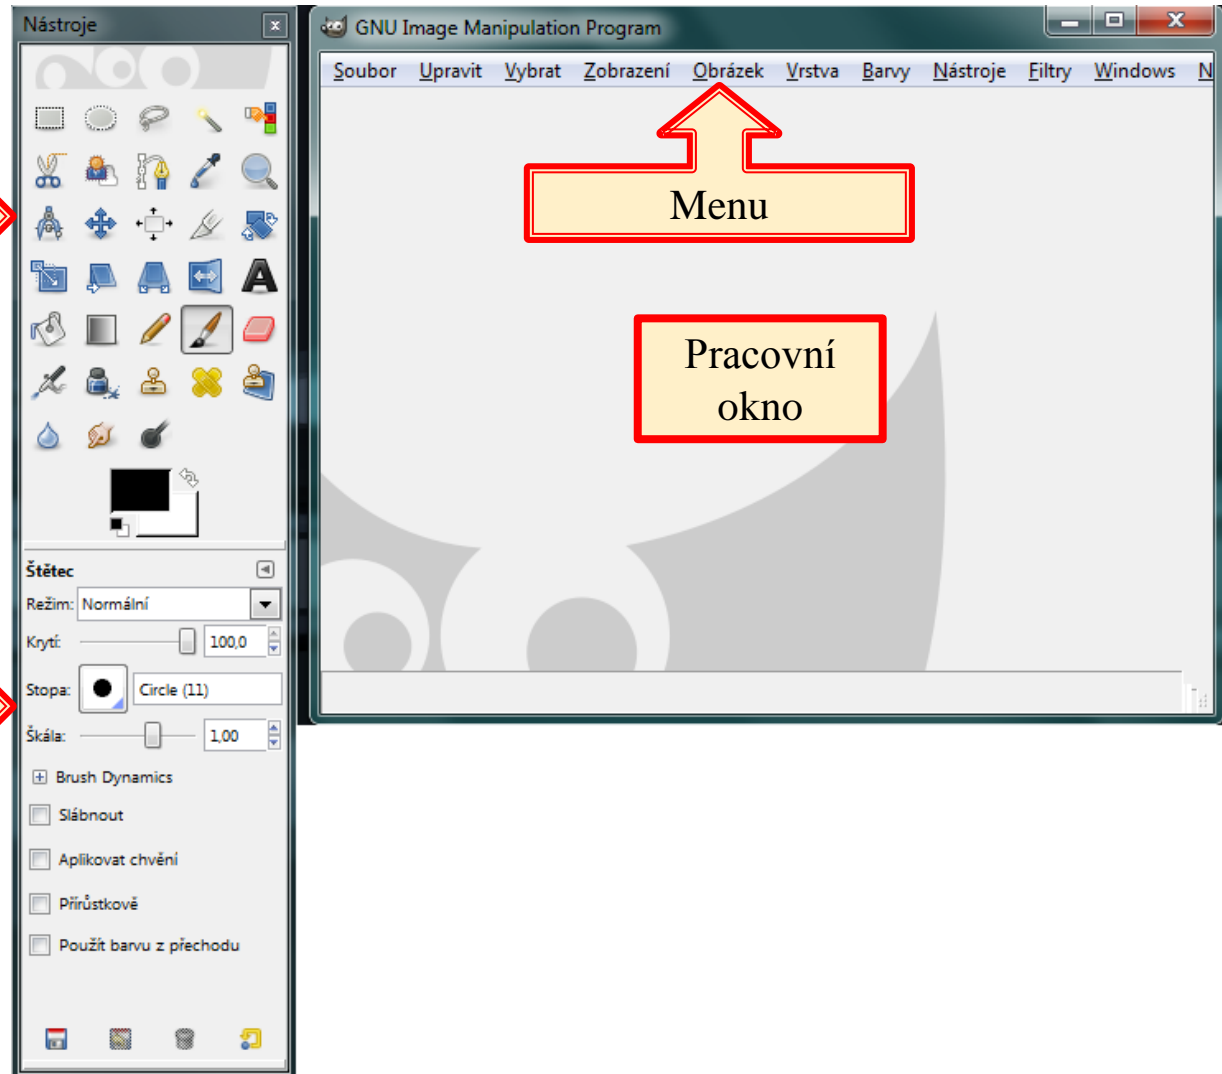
Nástroje

Štětec
Režim: Normální
Krytí: 100,0
Stopa: Circle (11)
Škála: 1,00
Brush Dynamics
Slábnout
Aplikovat chvění
Přírůstkově
Použít barvu z přechodu

GNU Image Manipulation Program

Soubor Upravit Vybrat Zobrazení Obrázek Vrstva Barvy Nástroje Filtry Windows N

Menu

Pracovní okno